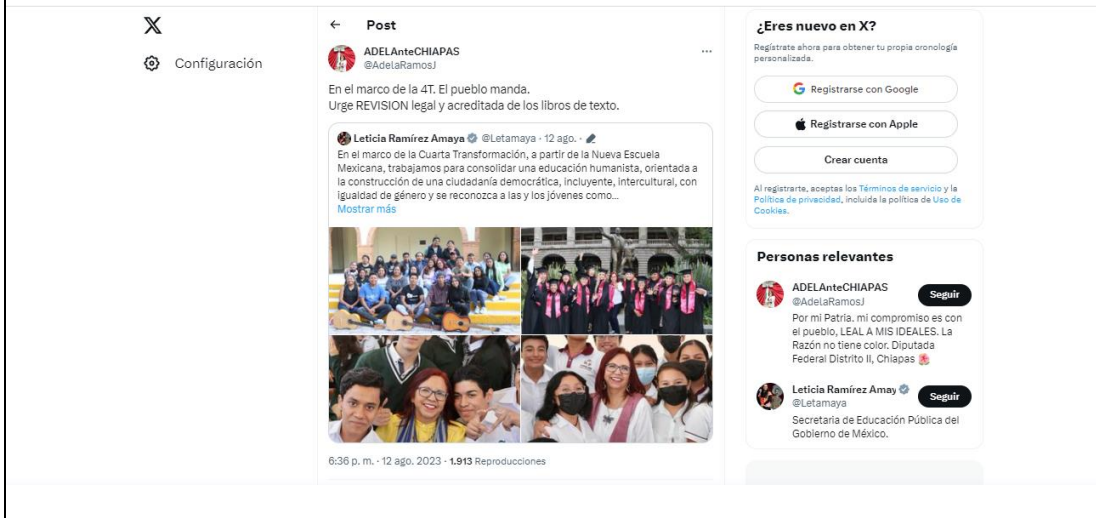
X

Configuración

Post

ADELAnteCHIAPAS
@AdelaRamosJ

En el marco de la 4T. El pueblo manda.
Urge REVISION legal y acreditada de los libros de texto.

Leticia Ramírez Amaya @Letamaya · 12 ago.
En el marco de la Cuarta Transformación, a partir de la Nueva Escuela Mexicana, trabajamos para consolidar una educación humanista, orientada a la construcción de una ciudadanía democrática, incluyente, intercultural, con igualdad de género y se reconozca a las y los jóvenes como...
Mostrar más

6:36 p. m. · 12 ago. 2023 · 1.913 Reproducciones

¿Eres nuevo en X?
Regístrate ahora para obtener tu propia cronología personalizada.

Registrarse con Google

Registrarse con Apple

Crear cuenta

Al registrarte, aceptas los Términos de servicio y la Política de privacidad, incluida la política de Uso de Cookies.

Personas relevantes

ADELAnteCHIAPAS
@AdelaRamosJ
Seguir
Por mi Patria. mi compromiso es con el pueblo, LEAL A MIS IDEALES. La Razón no tiene color. Diputada Federal Distrito II, Chiapas

Leticia Ramírez Amay
@Letamaya
Seguir
Secretaria de Educación Pública del Gobierno de México.